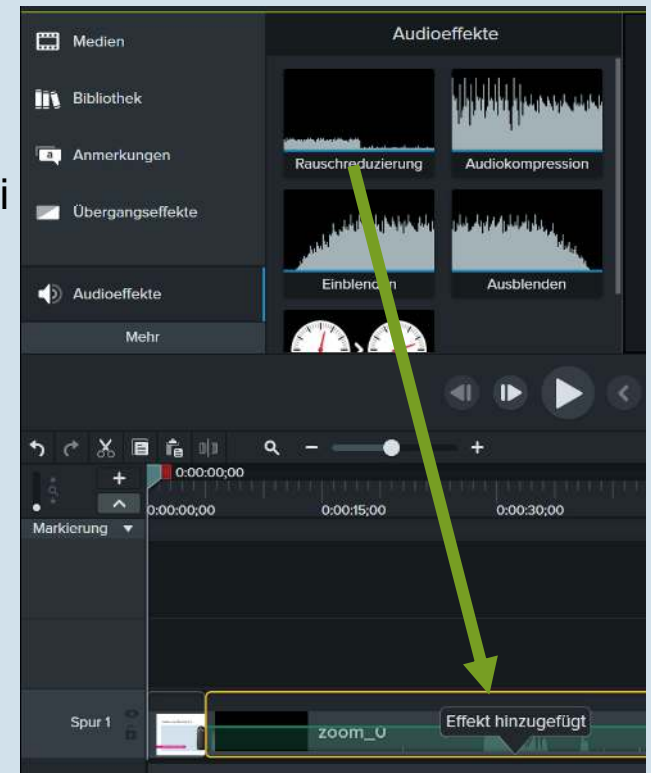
i

Medien

Bibliothek

Anmerkungen

Übergangseffekte

Audioeffekte

Mehr

Audioeffekte

Rauschreduzierung

Audiokompression

Einblenden

Ausblenden

+

0:00:00;00

0:00:00;00

0:00:15;00

0:00:30;00

Markierung

Spur 1

zoom_0

Effekt hinzugefügt